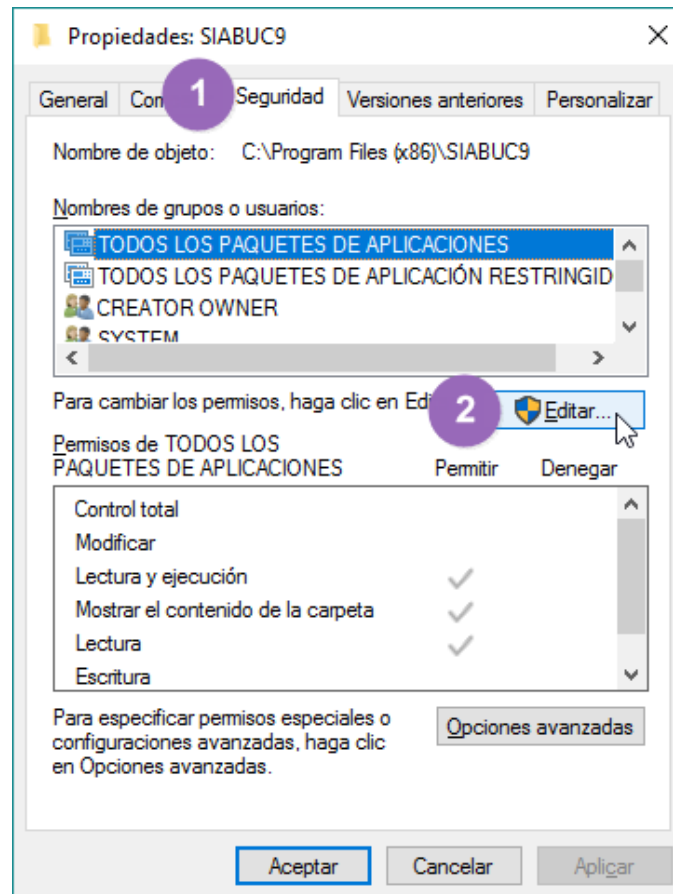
Propiedades: SIABUC9

General | Con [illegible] | 1 | Seguridad | Versiones anteriores | Personalizar

Nombre de objeto: C:\Program Files (x86)\SIABUC9

Nombres de grupos o usuarios:

TODOS LOS PAQUETES DE APLICACIONES
TODOS LOS PAQUETES DE APLICACIÓN RESTRINGID
CREATOR OWNER
SYSTEM

Para cambiar los permisos, haga clic en Edi 2 Editar...

Permisos de TODOS LOS PAQUETES DE APLICACIONES

Permitir Denegar

Control total
Modificar
Lectura y ejecución ✓
Mostrar el contenido de la carpeta ✓
Lectura ✓
Escritura

Para especificar permisos especiales o configuraciones avanzadas, haga clic en Opciones avanzadas.

Opciones avanzadas

Aceptar Cancelar Aplicar